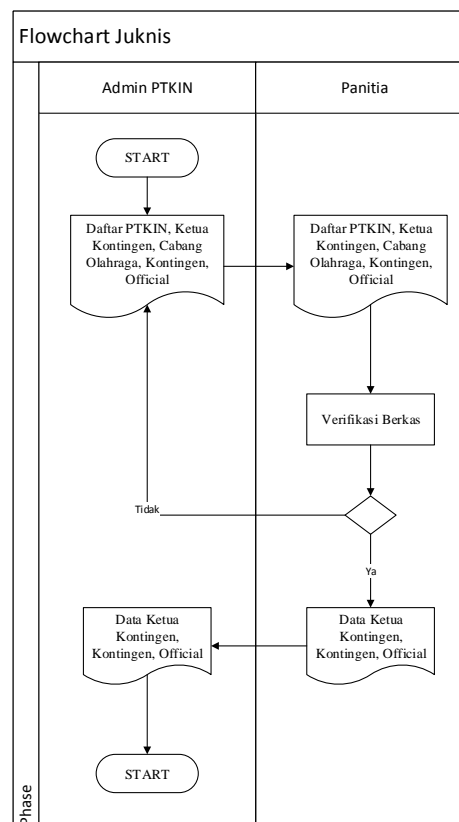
Flowchart Juknis

Admin PTKIN

Panitia

START

Daftar PTKIN, Ketua Kontingen, Cabang Olahraga, Kontingen, Official

Daftar PTKIN, Ketua Kontingen, Cabang Olahraga, Kontingen, Official

Verifikasi Berkas

Tidak

Ya

Data Ketua Kontingen, Kontingen, Official

Data Ketua Kontingen, Kontingen, Official

START

Phase